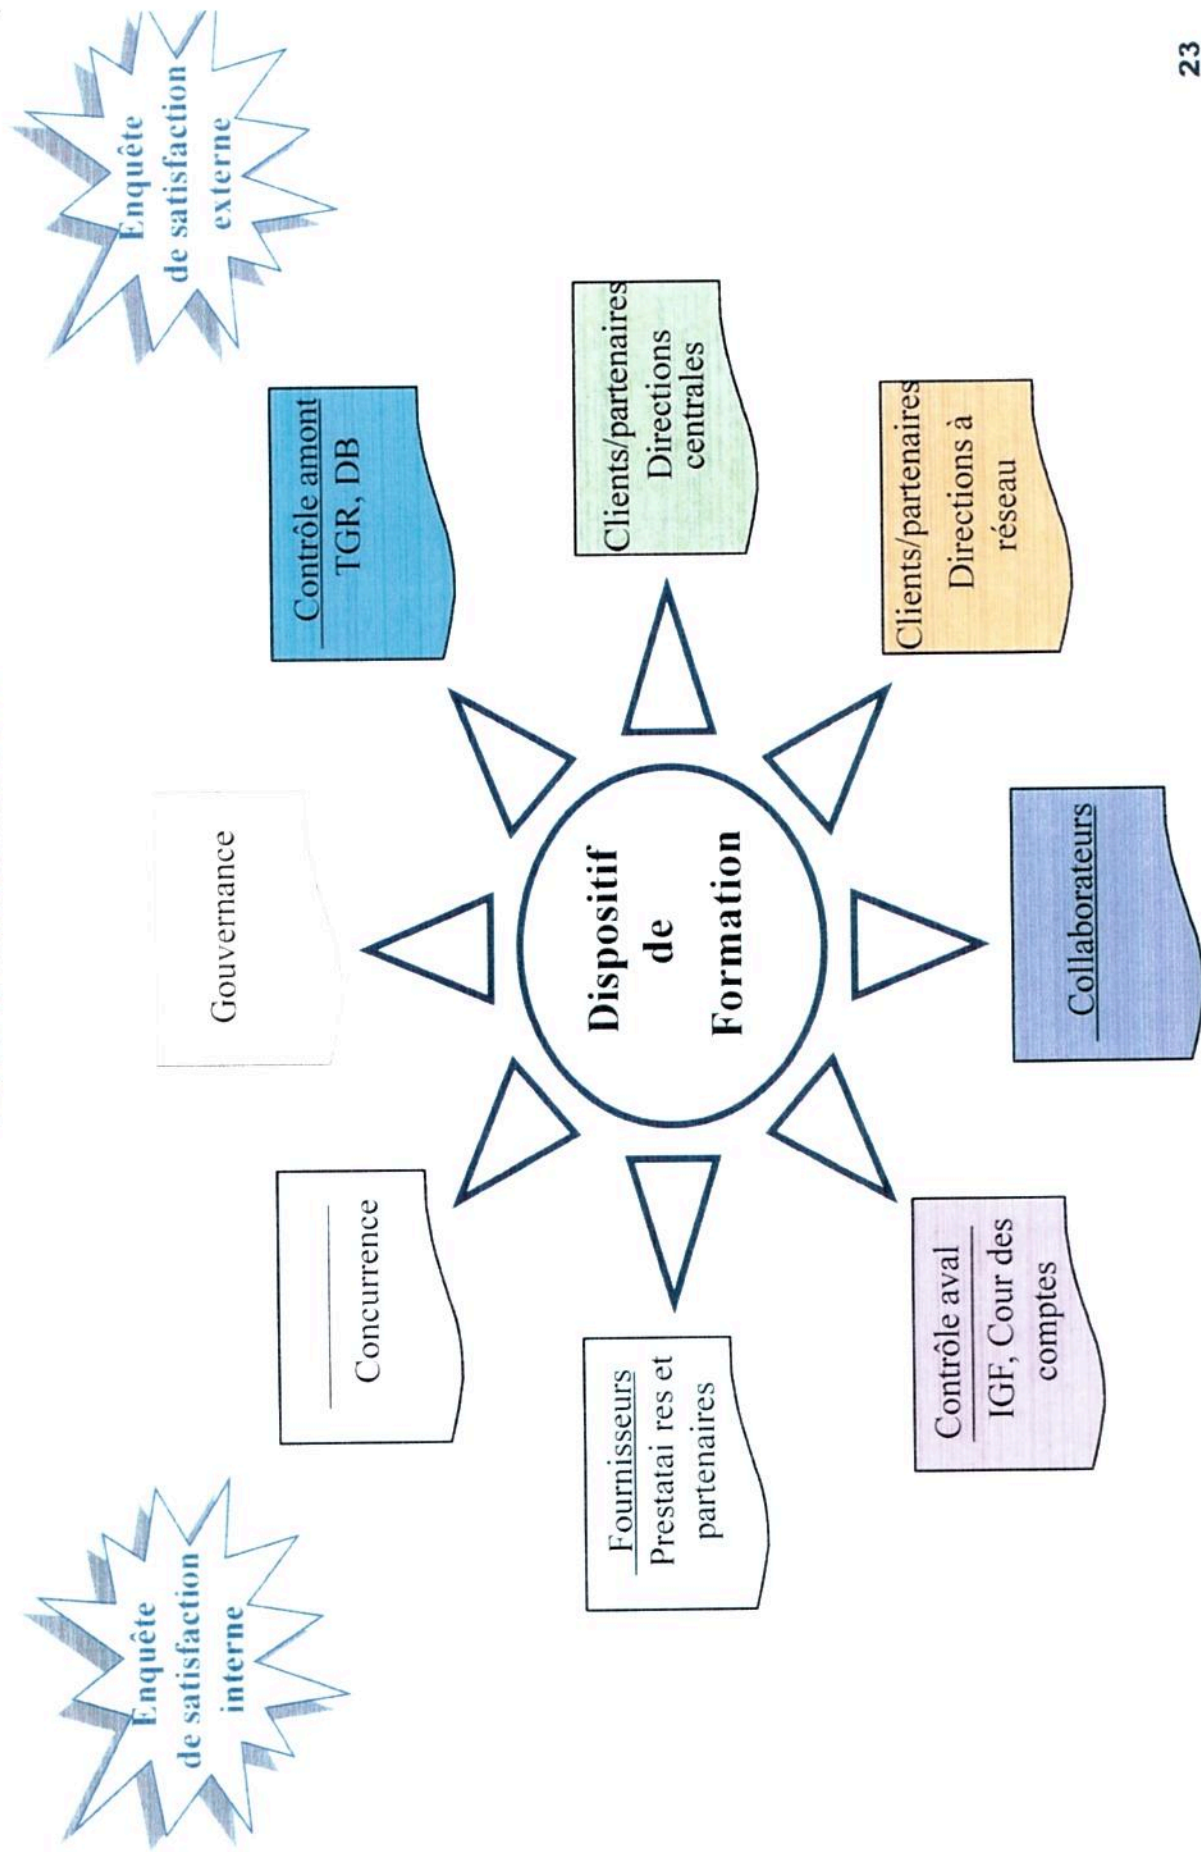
Enquête de satisfaction interne

Enquête de satisfaction externe

Dispositif de Formation

Gouvernance

Contrôle amont
TGR, DB

Clients/partenaires
Directions centrales

Clients/partenaires
Directions à réseau

Collaborateurs

Contrôle aval
IGF, Cour des comptes

Fournisseurs
Prestatai res et partenaires

Concurrence

23